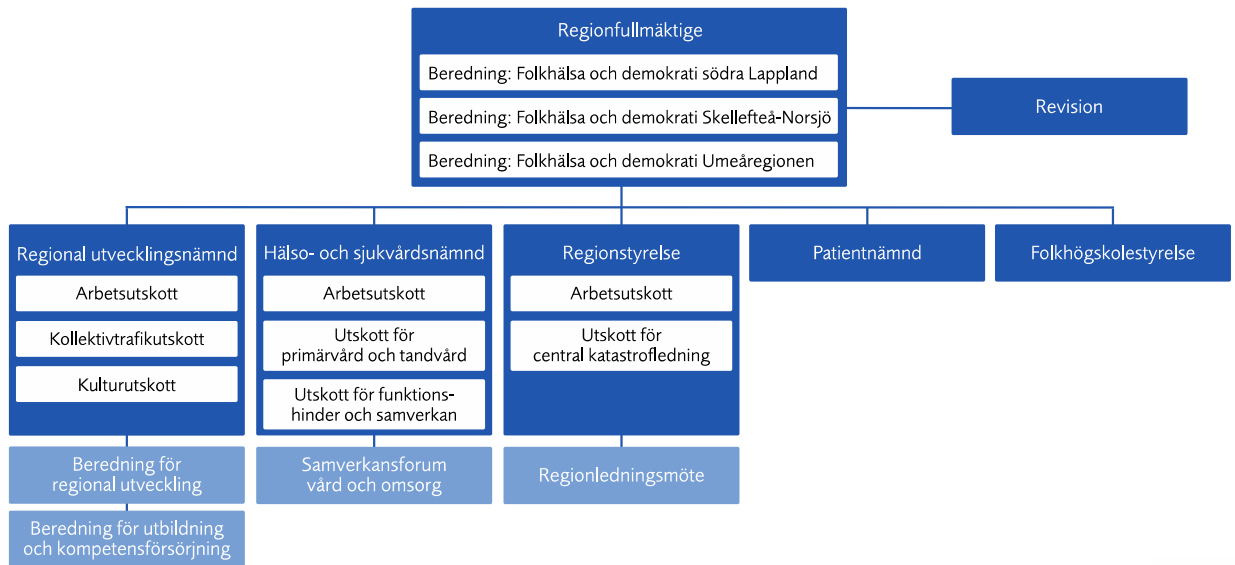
Regionfullmäktige

Beredning: Folkhälsa och demokrati södra Lappland

Beredning: Folkhälsa och demokrati Skellefteå-Norsjö

Beredning: Folkhälsa och demokrati Umeåregionen

Revision

Regional utvecklingsnämnd

Arbetsutskott

Kollektivtrafikutskott

Kulturutskott

Hälso- och sjukvårdsnämnd

Arbetsutskott

Utskott för primärvård och tandvård

Utskott för funktionshinder och samverkan

Regionstyrelse

Arbetsutskott

Utskott för central katastrofledning

Patientnämnd

Folkhögskolestyrelse

Beredning för regional utveckling

Beredning för utbildning och kompetensförsörjning

Samverkansforum vård och omsorg

Regionledningsmöte